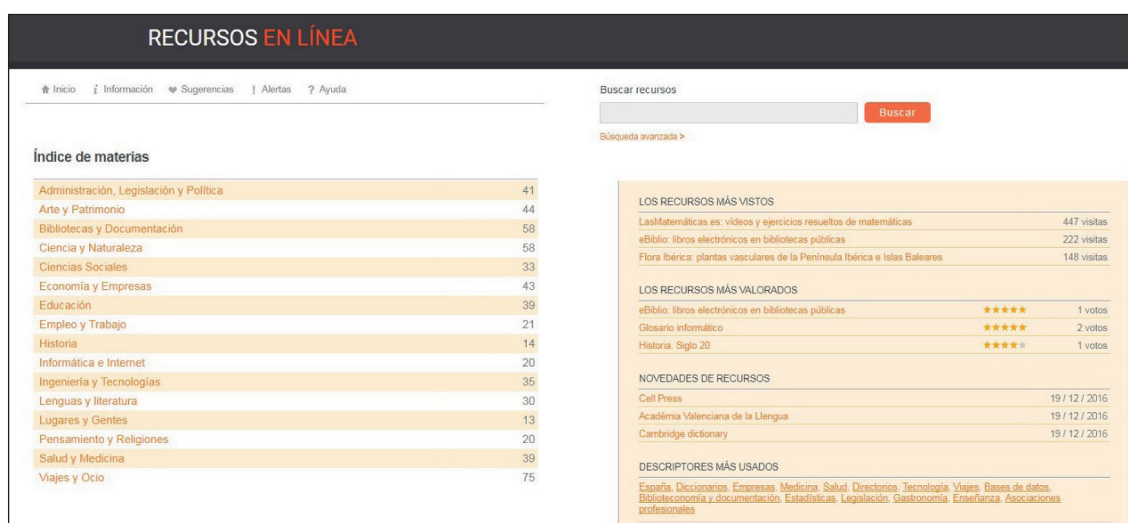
RECURSOS EN LÍNEA

Inicio  Información  Sugerencias  Alertas  Ayuda

Buscar recursos

Buscar

Búsqueda avanzada >

Índice de materias

| | |
|---|---|
| Administración, Legislación y Política | 41 |
| Arte y Patrimonio | 44 |
| Bibliotecas y Documentación | 58 |
| Ciencia y Naturaleza | 58 |
| Ciencias Sociales | 33 |
| Economía y Empresas | 43 |
| Educación | 39 |
| Empleo y Trabajo | 21 |
| Historia | 14 |
| Informática e Internet | 20 |
| Ingeniería y Tecnologías | 35 |
| Lenguas y literatura | 30 |
| Lugares y Gentes | 13 |
| Pensamiento y Religiones | 20 |
| Salud y Medicina | 39 |
| Viajes y Ocio | 75 |

LOS RECURSOS MÁS VISTOS

| | |
|---|---|
| LasMatemáticas es: vídeos y ejercicios resueltos de matemáticas | 447 visitas |
| eBiblio: libros electrónicos en bibliotecas públicas | 222 visitas |
| Flora Ibérica: plantas vasculares de la Península Ibérica e Islas Baleares | 148 visitas |

LOS RECURSOS MÁS VALORADOS

| | | |
|---|---|---|
| eBiblio: libros electrónicos en bibliotecas públicas | ★★★★★ | 1 votos |
| Glosario informático | ★★★★★ | 2 votos |
| Historia. Siglo 20 | ★★★★★ | 1 votos |

NOVEDADES DE RECURSOS

| | |
|---|---|
| Cell Press | 19 / 12 / 2016 |
| Acadèmia Valenciana de la Llengua | 19 / 12 / 2016 |
| Cambridge dictionary | 19 / 12 / 2016 |

DESCRIPTORES MÁS USADOS

España, Diccionarios, Empresas, Medicina, Salud, Directorios, Tecnología, Viajes, Bases de datos, Biblioteconomía y documentación, Estadísticas, Legislación, Gastronomía, Enseñanza, Asociaciones profesionales